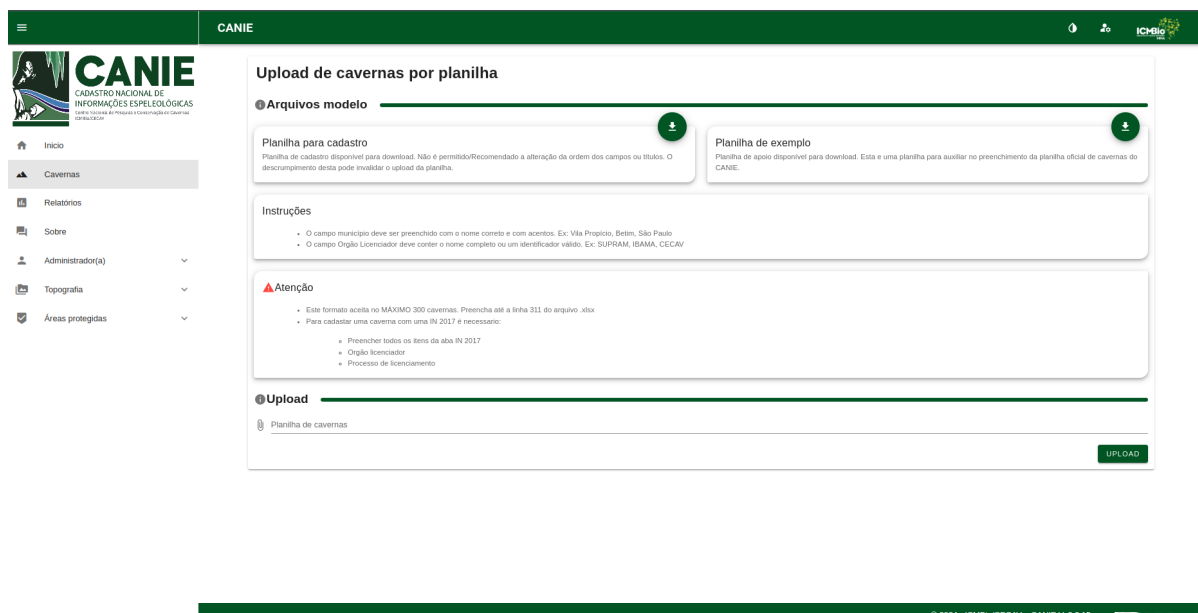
CANIE

ICMBio

CANIE
CADASTRO NACIONAL DE INFORMAÇÕES ESPELEOLÓGICAS
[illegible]

Início
Cavernas
Relatórios
Sobre
Administrador(a)
Topografia
Áreas protegidas

Upload de cavernas por planilha

Arquivos modelo

Planilha para cadastro
Planilha de cadastro disponível para download. Não é permitido/Recomendado a alteração da ordem dos campos ou títulos. O descumprimento desta pode invalidar o upload da planilha.

Planilha de exemplo
Planilha de apoio disponível para download. Esta e uma planilha para auxiliar no preenchimento da planilha oficial de cavernas do CANIE.

Instruções
- O campo município deve ser preenchido com o nome correto e com acentos. Ex: Vila Propício, Betim, São Paulo
- O campo Orgão Licenciador deve conter o nome completo ou um identificador válido. Ex: SUPRAM, IBAMA, CECAV

Atenção
- Este formato aceita no MAXIMO 300 cavernas. Preencha até a linha 311 do arquivo .xlsx
- Para cadastrar uma caverna com uma IN 2017 é necessario:
  - Preencher todos os itens da aba IN 2017
  - Orgão licenciador
  - Processo de licenciamento

Upload

Planilha de cavernas

UPLOAD

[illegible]